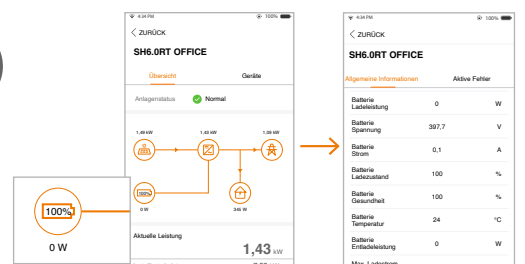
4:34 PM 100%

ZURÜCK

SH6.0RT OFFICE

Übersicht Geräte

Anlagenstatus Normal

1,49 kW 1,43 kW 1,09 kW

0 W 345 W

Aktuelle Leistung 1,43 kW

100%

0 W

4:34 PM 100%

ZURÜCK

SH6.0RT OFFICE

Allgemeine Informationen Aktive Fehler

| | | |
|---|---|---|
| Batterie Ladeleistung | 0 | W |
| Batterie Spannung | 397,7 | V |
| Batterie Strom | 0,1 | A |
| Batterie Ladezustand | 100 | % |
| Batterie Gesundheit | 100 | % |
| Batterie Temperatur | 24 | °C |
| Batterie Entladeleistung | 0 | W |
| Max. Ladestrom | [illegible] | |